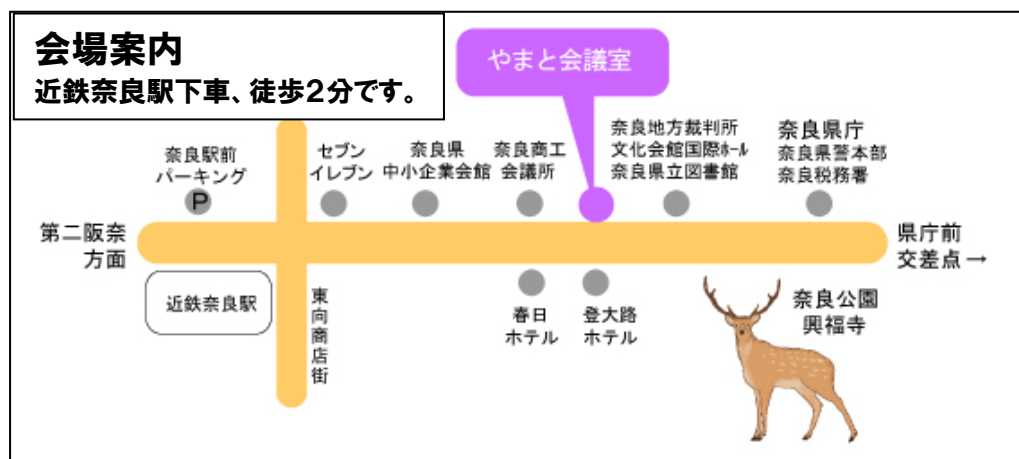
会場案内
近鉄奈良駅下車、徒歩2分です。

やまと会議室

奈良駅前
パーキング
P

セブン
イレブン

奈良県
中小企業会館

奈良商工
会議所

奈良地方裁判所
文化会館国際ホール
奈良県立図書館

奈良県庁
奈良県警本部
奈良税務署

第二阪奈
方面

県庁前
交差点 →

近鉄奈良駅

東
向
商
店
街

春日
ホテル

登大路
ホテル

奈良公園
興福寺